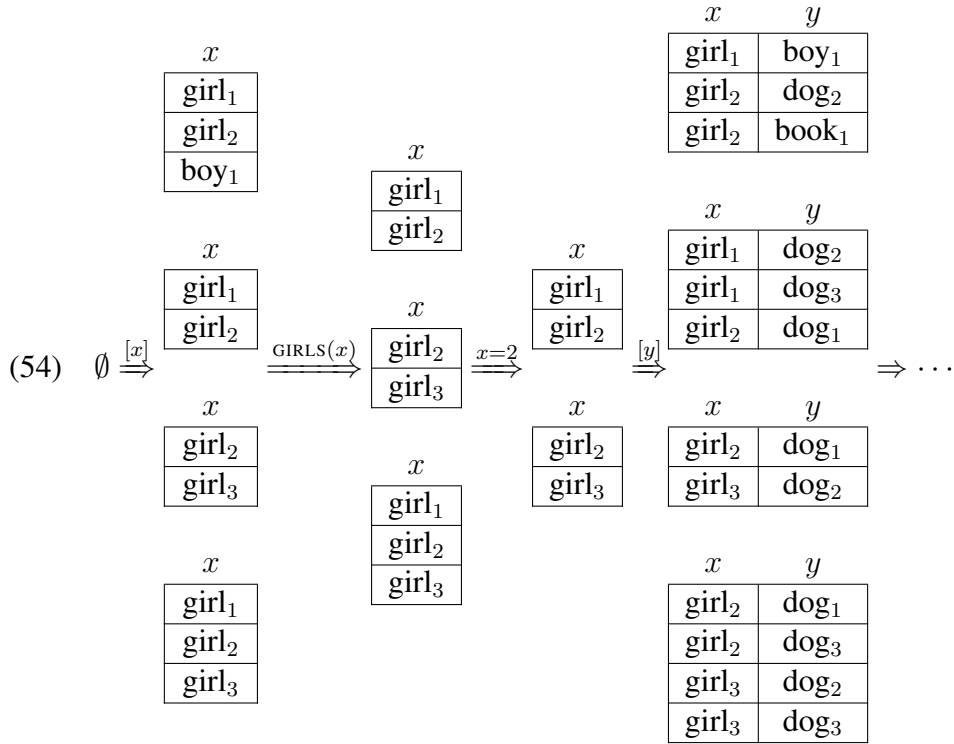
(54) $\emptyset \stackrel{[x]}{\Longrightarrow}$

| $x$ |
|---|
| girl$_1$ |
| girl$_2$ |
| boy$_1$ |

| $x$ |
|---|
| girl$_1$ |
| girl$_2$ |

| $x$ |
|---|
| girl$_2$ |
| girl$_3$ |

| $x$ |
|---|
| girl$_1$ |
| girl$_2$ |
| girl$_3$ |

$\stackrel{\text{GIRLS}(x)}{\Longrightarrow}$

| $x$ |
|---|
| girl$_1$ |
| girl$_2$ |

| $x$ |
|---|
| girl$_2$ |
| girl$_3$ |

| $x$ |
|---|
| girl$_1$ |
| girl$_2$ |
| girl$_3$ |

$\stackrel{x=2}{\Longrightarrow}$

| $x$ |
|---|
| girl$_1$ |
| girl$_2$ |

| $x$ |
|---|
| girl$_2$ |
| girl$_3$ |

$\stackrel{[y]}{\Longrightarrow}$

| $x$ | $y$ |
|---|---|
| girl$_1$ | boy$_1$ |
| girl$_2$ | dog$_2$ |
| girl$_2$ | book$_1$ |

| $x$ | $y$ |
|---|---|
| girl$_1$ | dog$_2$ |
| girl$_1$ | dog$_3$ |
| girl$_2$ | dog$_1$ |

| $x$ | $y$ |
|---|---|
| girl$_2$ | dog$_1$ |
| girl$_3$ | dog$_2$ |

| $x$ | $y$ |
|---|---|
| girl$_2$ | dog$_1$ |
| girl$_2$ | dog$_3$ |
| girl$_3$ | dog$_2$ |
| girl$_3$ | dog$_3$ |

$\Rightarrow \cdots$